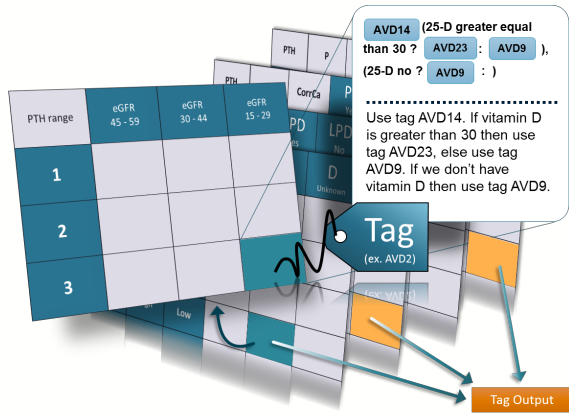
AVD14 (25-D greater equal than 30 ? AVD23 : AVD9 ), (25-D no ? AVD9 : )

Use tag AVD14. If vitamin D is greater than 30 then use tag AVD23, else use tag AVD9. If we don't have vitamin D then use tag AVD9.

PTH P
PTH CorrCa
PD LPD
No
D
Unknown

| PTH range | eGFR 45 - 59 | eGFR 30 - 44 | eGFR 15 - 29 |
|---|---|---|---|
| 1 | | | |
| 2 | | | |
| 3 | | | |

Tag
(ex. AVD2)

Low

Tag Output